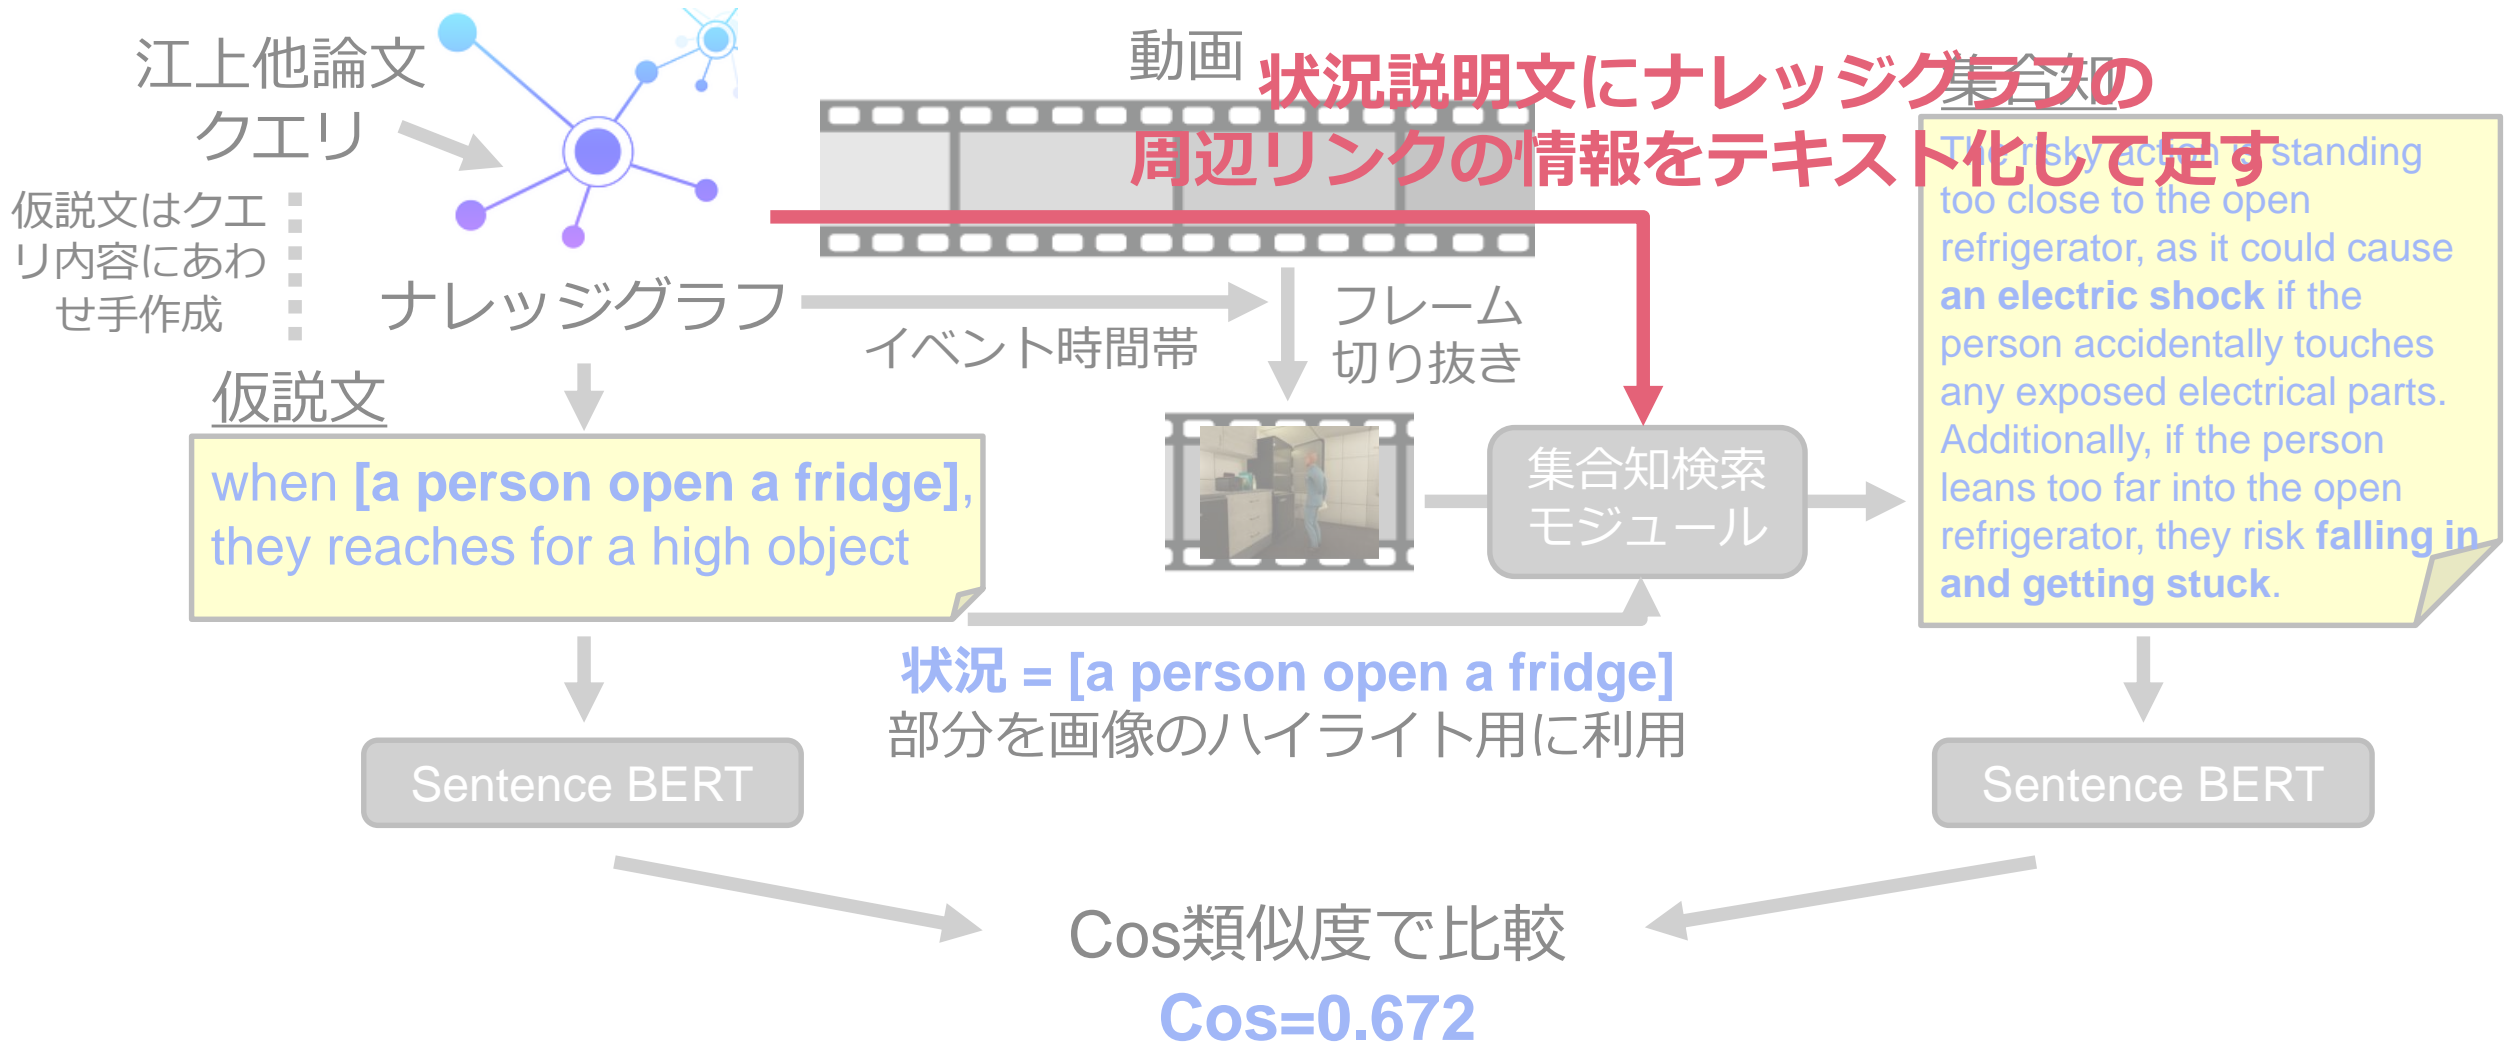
江上他論文
クエリ

仮説文はクエリ内容にあわせ手作成

ナレッジグラフ

動画

状況説明文にナレッジグラフの
周辺リンクの情報をテキスト化して足す

集合知

イベント時間帯

フレーム
切り抜き

仮説文

when [a person open a fridge], they reaches for a high object

集合知検索
モジュール

The risky action is standing too close to the open refrigerator, as it could cause an electric shock if the person accidentally touches any exposed electrical parts. Additionally, if the person leans too far into the open refrigerator, they risk falling in and getting stuck.

状況 = [a person open a fridge]
部分を画像のハイライト用に利用

Sentence BERT

Sentence BERT

Cos類似度で比較
Cos=0.672